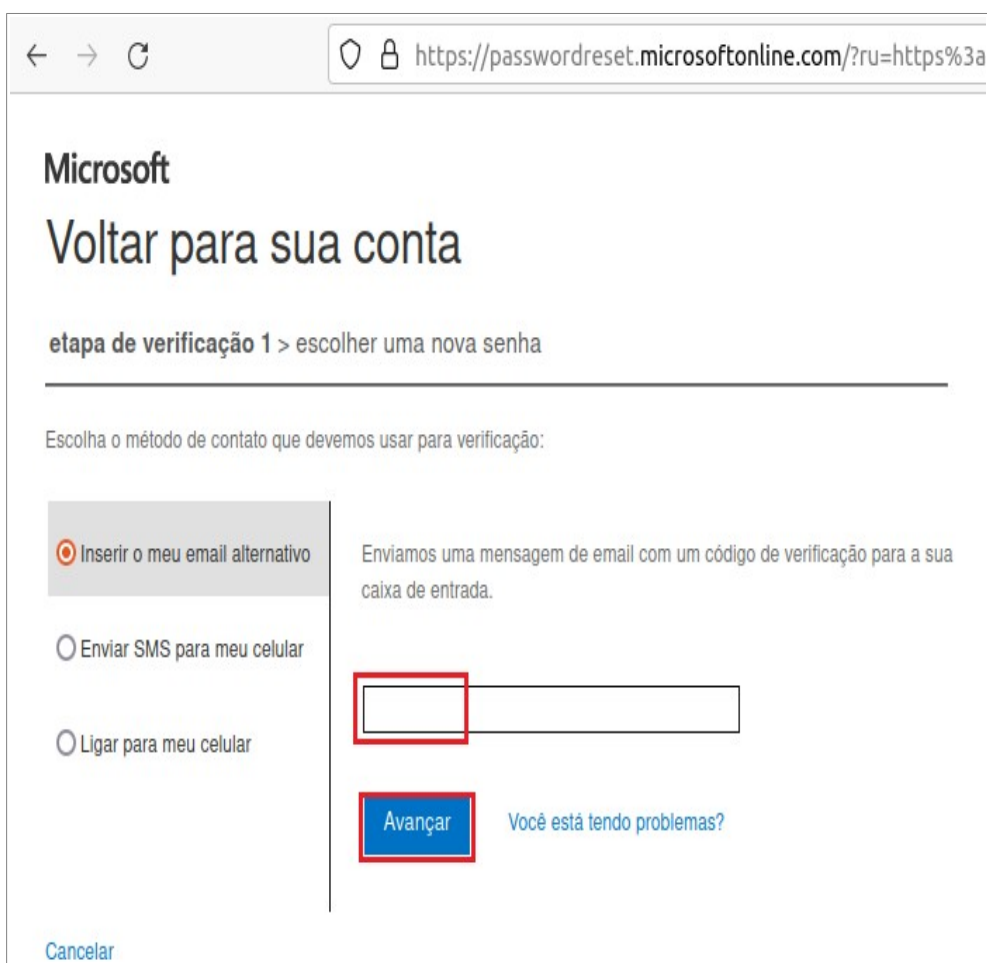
https://passwordreset.microsoftonline.com/?ru=https%3a

Microsoft

Voltar para sua conta

etapa de verificação 1 > escolher uma nova senha

Escolha o método de contato que devemos usar para verificação:

Inserir o meu email alternativo

Enviar SMS para meu celular

Ligar para meu celular

Enviamos uma mensagem de email com um código de verificação para a sua caixa de entrada.

Avançar

Você está tendo problemas?

Cancelar